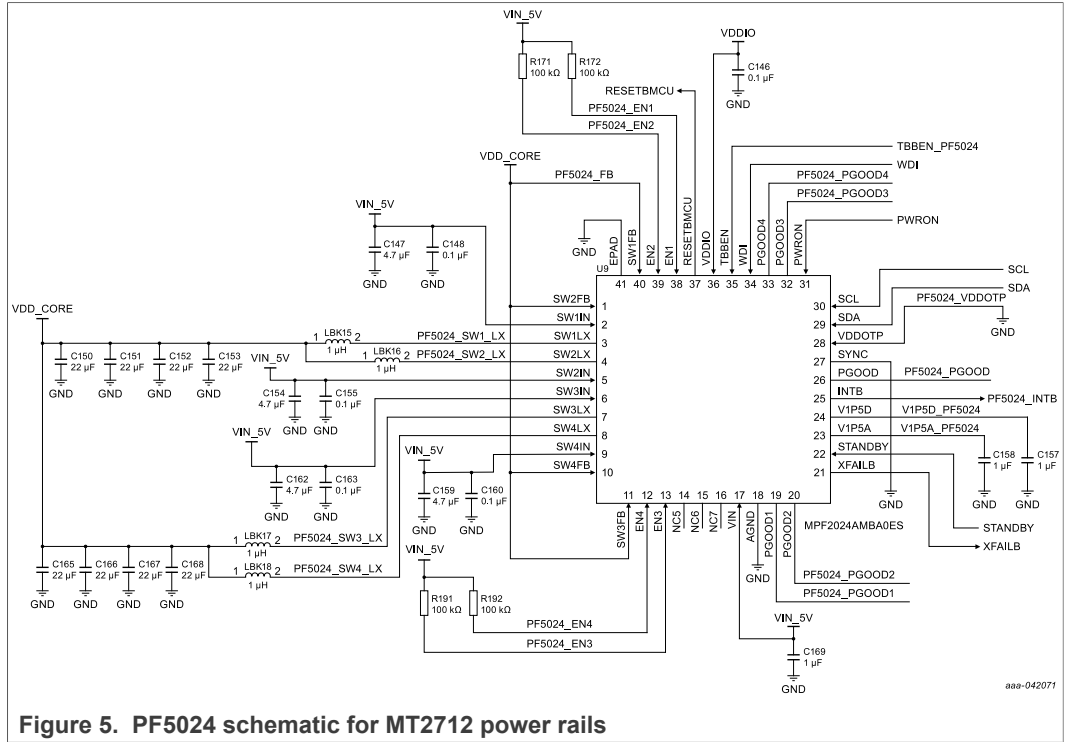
VIN_5V
R171 100 kΩ
R172 100 kΩ
VDDIO
C146 0.1 µF
GND
RESETBMCU
PF5024_EN1
PF5024_EN2
TBBEN_PF5024
VDD_CORE
WDI
PF5024_FB
PF5024_PGOOD4
PF5024_PGOOD3
PWRON
VIN_5V
C147 4.7 µF
C148 0.1 µF
GND GND
GND
EPAD SW1FB EN2 EN1 RESETBMCU VDDIO TBBEN WDI PGOOD4 PGOOD3 PWRON
U9 41 40 39 38 37 36 35 34 33 32 31
SCL
SDA
PF5024_VDDOTP
GND
VDD_CORE
SW2FB 1
SW1IN 2
PF5024_SW1_LX SW1LX 3
PF5024_SW2_LX SW2LX 4
SW2IN 5
SW3IN 6
SW3LX 7
SW4LX 8
SW4IN 9
SW4FB 10
LBK15 1 µH
LBK16 1 µH
C150 22 µF C151 22 µF C152 22 µF C153 22 µF
GND GND GND GND
VIN_5V
C154 4.7 µF
C155 0.1 µF
GND GND
VIN_5V
C162 4.7 µF
C163 0.1 µF
GND GND
VIN_5V
C159 4.7 µF
C160 0.1 µF
GND GND
30 SCL
29 SDA
28 VDDOTP
27 SYNC
26 PGOOD PF5024_PGOOD
25 INTB PF5024_INTB
24 V1P5D V1P5D_PF5024
23 V1P5A V1P5A_PF5024
22 STANDBY
21 XFAILB
C158 1 µF C157 1 µF
GND GND GND
STANDBY
XFAILB
11 12 13 14 15 16 17 18 19 20
SW3FB EN4 EN3 NC5 NC6 NC7 VIN AGND PGOOD1 PGOOD2
MPF2024AMBA0ES
GND
LBK17 1 µH PF5024_SW3_LX
LBK18 1 µH PF5024_SW4_LX
C165 22 µF C166 22 µF C167 22 µF C168 22 µF
GND GND GND GND
VIN_5V
R191 100 kΩ
R192 100 kΩ
PF5024_PGOOD2
PF5024_PGOOD1
PF5024_EN4
PF5024_EN3
VIN_5V
C169 1 µF
GND
aaa-042071
Figure 5. PF5024 schematic for MT2712 power rails